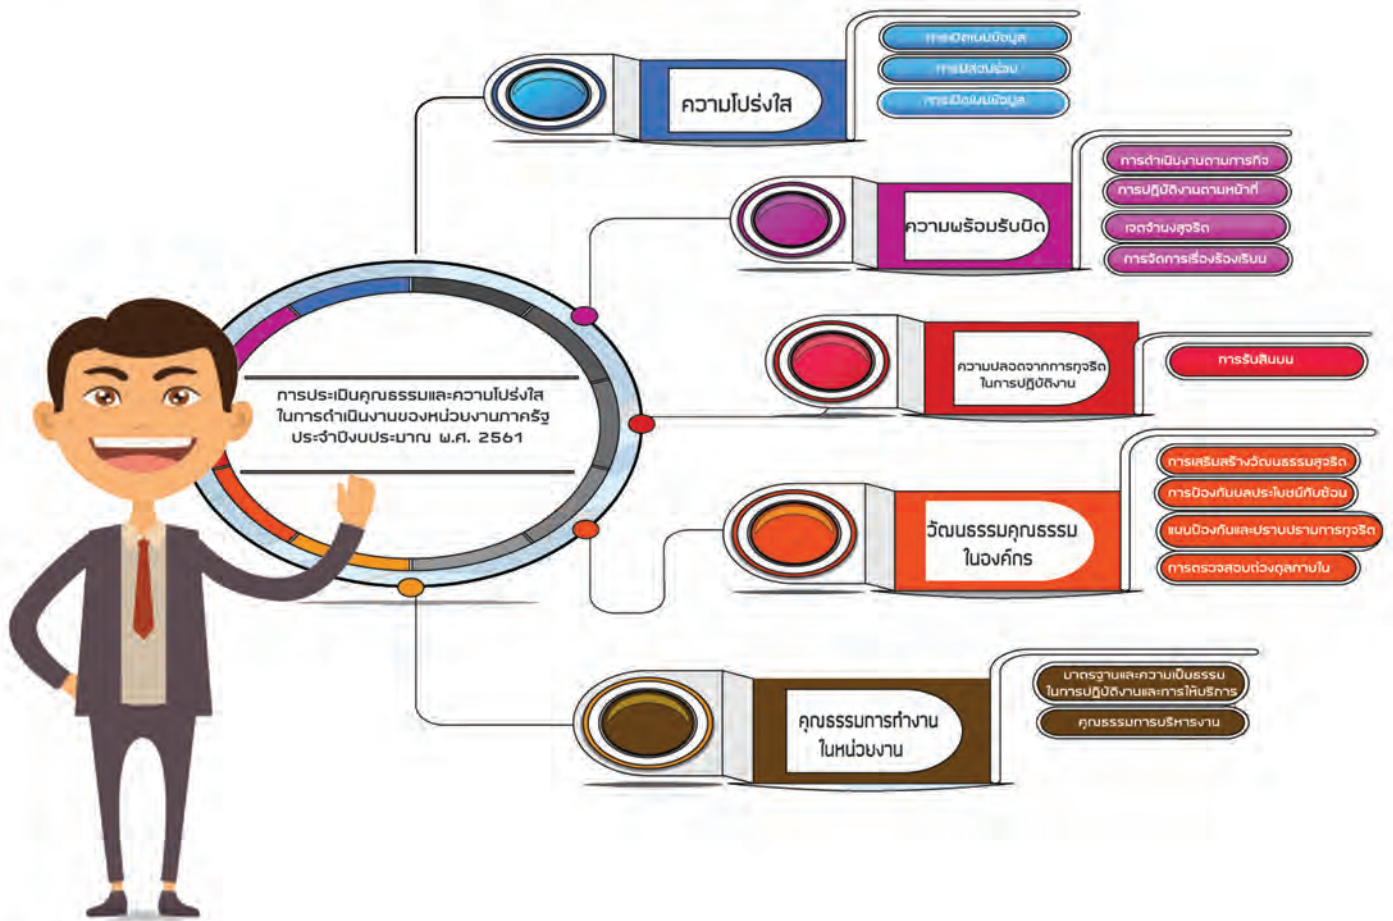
การประเมินคุณธรรมและความโปร่งใส ในการดำเนินงานของหน่วยงานภาครัฐ ประจำปีงบประมาณ พ.ศ. 2561

ความโปร่งใส

การเปิดเผยข้อมูล

การมีส่วนร่วม

การเปิดเผยข้อมูล

ความพร้อมรับผิด

การดำเนินงานตามภารกิจ

การปฏิบัติงานตามหน้าที่

เจตจำนงสุจริต

การจัดการเรื่องร้องเรียน

ความปลอดจากการทุจริต ในการปฏิบัติงาน

การรับสินบน

วัฒนธรรมคุณธรรม ในองค์กร

การเสริมสร้างวัฒนธรรมสุจริต

การป้องกันผลประโยชน์ทับซ้อน

แผนป้องกันและปราบปรามการทุจริต

การตรวจสอบถ่วงดุลภายใน

คุณธรรมการทำงาน ในหน่วยงาน

มาตรฐานและความเป็นธรรม ในการปฏิบัติงานและการให้บริการ

คุณธรรมการบริหารงาน